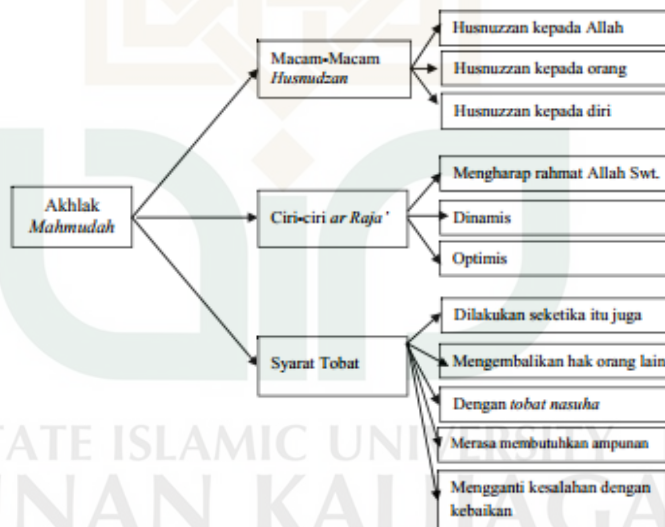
Akhlak *Mahmudah*

Macam-Macam *Husnudzan*

Husnuzzan kepada Allah

Husnuzzan kepada orang

Husnuzzan kepada diri

Ciri-ciri *ar Raja'*

Mengharap rahmat Allah Swt.

Dinamis

Optimis

Syarat Tobat

Dilakukan seketika itu juga

Mengembalikan hak orang lain

Dengan *tobat nasuha*

Merasa membutuhkan ampunan

Mengganti kesalahan dengan kebaikan

STATE ISLAMIC UNIVERSITY

UNAN KALIJAGA